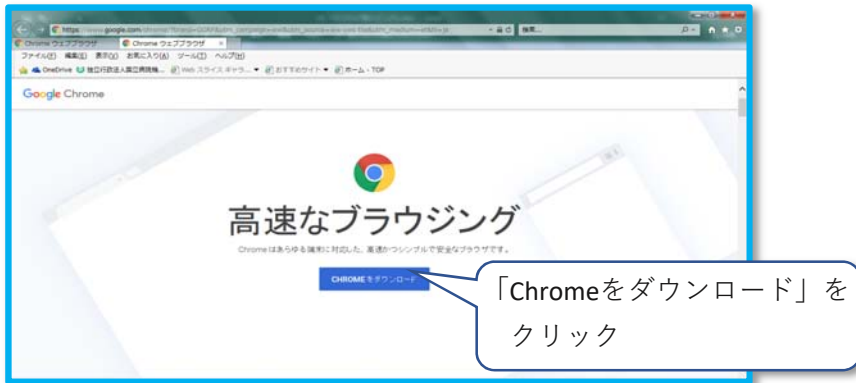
https://www.google.com/chrome/?brand=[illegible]
Chrome ウェブブラウザ
Chrome ウェブブラウザ
ファイル(F) 編集(E) 表示(V) お気に入り(A) ツール(T) ヘルプ(H)
OneDrive 独立行政法人国立病院機... Web スライス ギャラ... おすすめサイト ホーム - TOP
検索...

Google Chrome

高速なブラウジング

Chrome はあらゆる端末に対応した、高速かつシンプルで安全なブラウザです。

CHROME をダウンロード

「Chromeをダウンロード」をクリック